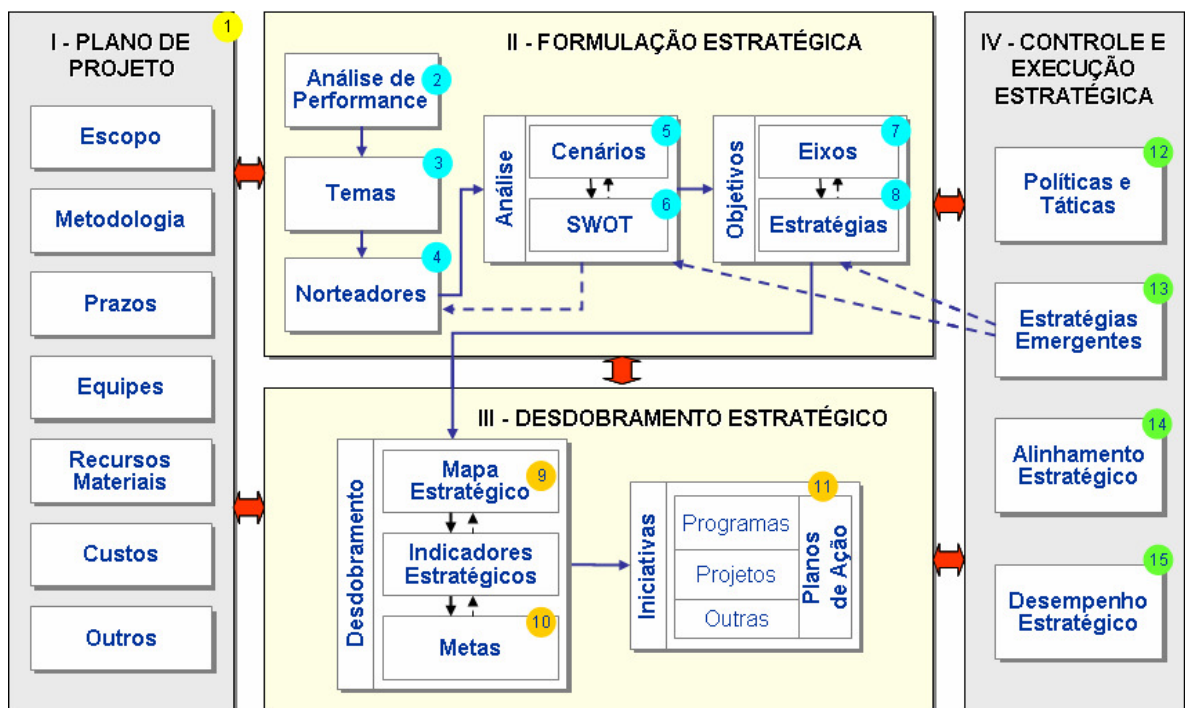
I - PLANO DE PROJETO

1

Escopo

Metodologia

Prazos

Equipes

Recursos Materiais

Custos

Outros

II - FORMULAÇÃO ESTRATÉGICA

Análise de Performance

2

Temas

3

Norteadores

4

Análise

Cenários

5

SWOT

6

Objetivos

Eixos

7

Estratégias

8

III - DESDOBRAMENTO ESTRATÉGICO

Desdobramento

Mapa Estratégico

9

Indicadores Estratégicos

Metas

10

Iniciativas

Programas

Projetos

Outras

Planos de Ação

11

IV - CONTROLE E EXECUÇÃO ESTRATÉGICA

Políticas e Táticas

12

Estratégias Emergentes

13

Alinhamento Estratégico

14

Desempenho Estratégico

15